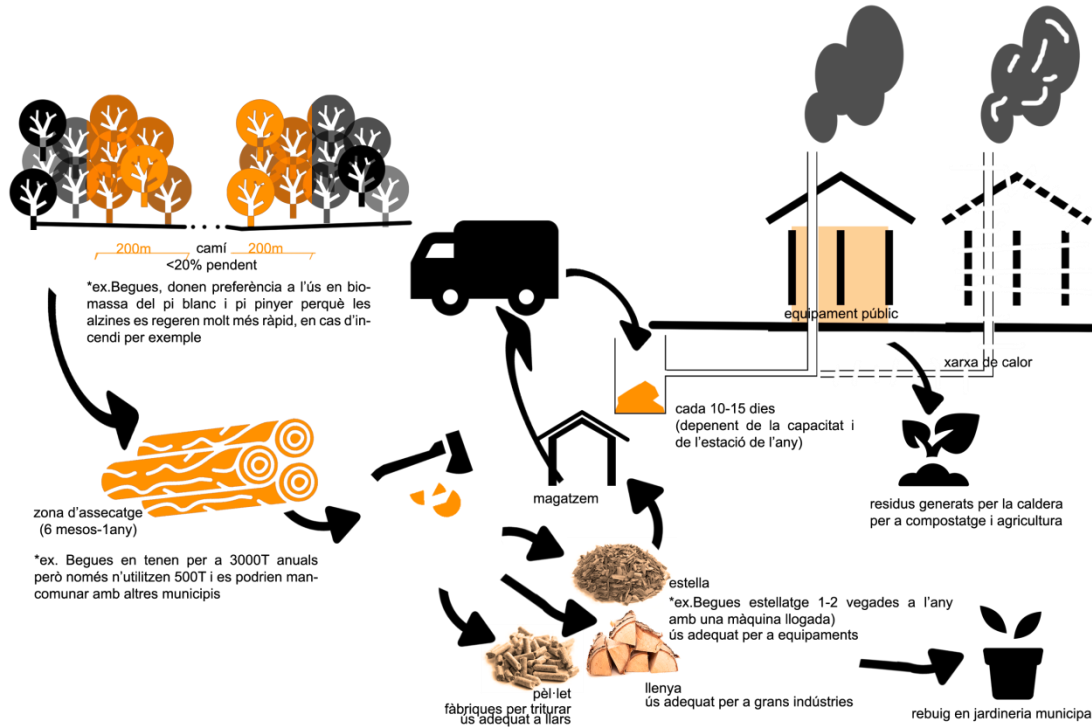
200m camí 200m
<20% pendent

*ex.Begues, donen preferència a l'ús en biomassa del pi blanc i pi pinyer perquè les alzines es regeren molt més ràpid, en cas d'incendi per exemple

zona d'assecatge
(6 mesos-1any)

*ex. Begues en tenen per a 3000T anuals però només n'utilitzen 500T i es podrien mancomunar amb altres municipis

magatzem

equipament públic

xarxa de calor

cada 10-15 dies
(depenent de la capacitat i de l'estació de l'any)

residus generats per la caldera per a compostatge i agricultura

estella
*ex.Begues estellatge 1-2 vegades a l'any amb una màquina llogada)
ús adequat per a equipaments

pèl·let
fàbriques per triturar
ús adequat a llars

llenya
ús adequat per a grans indústries

rebuig en jardineria municipa